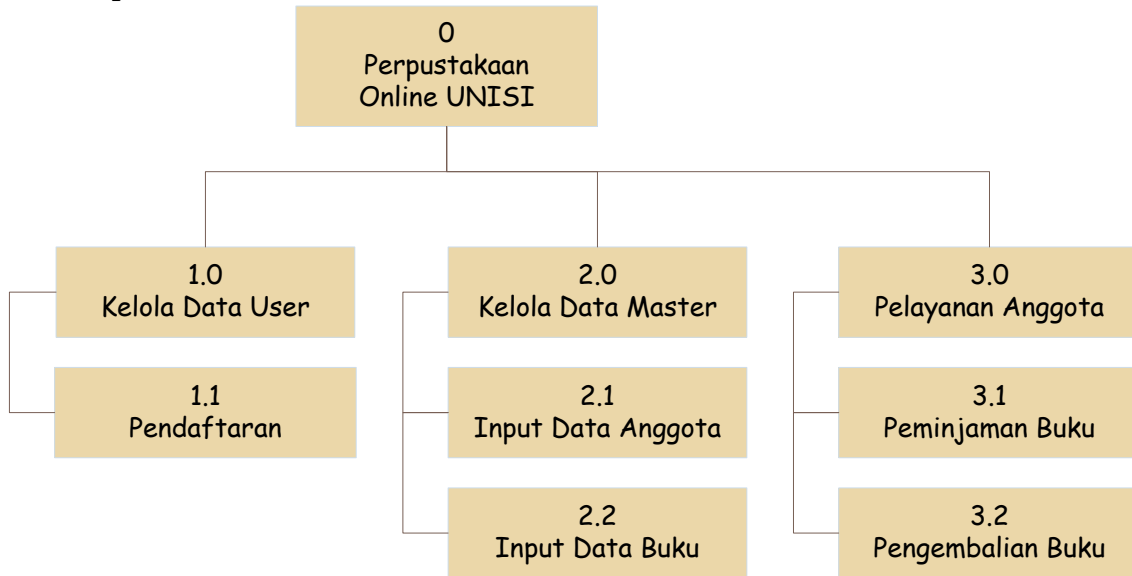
0
Perpustakaan
Online UNISI

1.0
Kelola Data User

1.1
Pendaftaran

2.0
Kelola Data Master

2.1
Input Data Anggota

2.2
Input Data Buku

3.0
Pelayanan Anggota

3.1
Peminjaman Buku

3.2
Pengembalian Buku